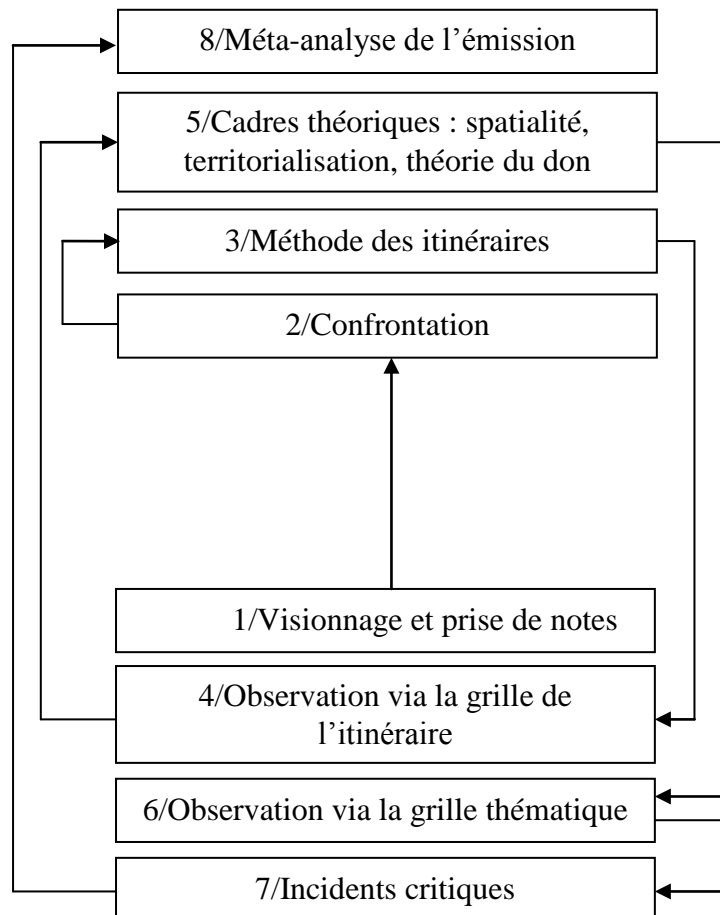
8/Méta-analyse de l'émission

5/Cadres théoriques : spatialité, territorialisation, théorie du don

3/Méthode des itinéraires

2/Confrontation

1/Visionnage et prise de notes

4/Observation via la grille de l'itinéraire

6/Observation via la grille thématique

7/Incidents critiques